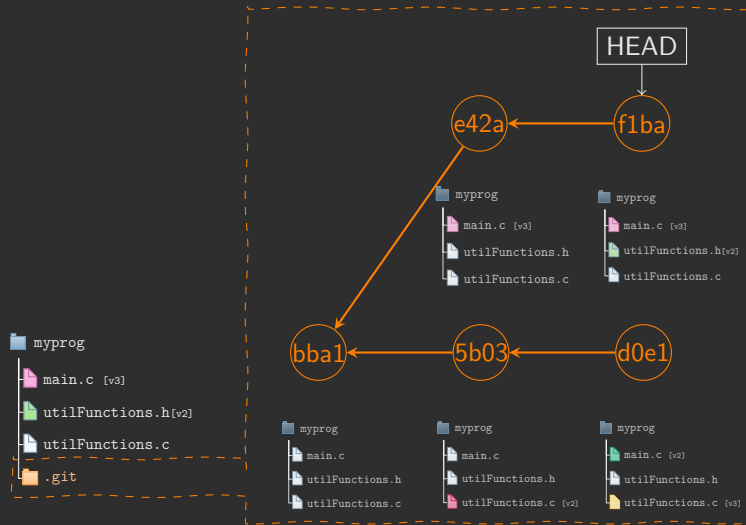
myprog
main.c [v3]
utilFunctions.h[v2]
utilFunctions.c
.git

HEAD
e42a
f1ba
myprog
main.c [v3]
utilFunctions.h
utilFunctions.c
myprog
main.c [v3]
utilFunctions.h[v2]
utilFunctions.c
bba1
5b03
d0e1
myprog
main.c
utilFunctions.h
utilFunctions.c
myprog
main.c
utilFunctions.h
utilFunctions.c [v2]
myprog
main.c [v2]
utilFunctions.h
utilFunctions.c [v3]